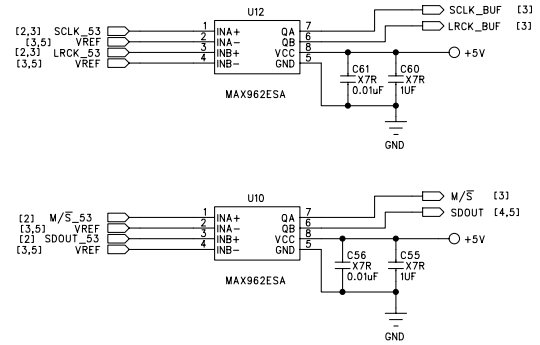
U12

[2,3] SCLK_53
[3,5] VREF
[2,3] LRCK_53
[3,5] VREF

1 INA+
2 INA−
3 INB+
4 INB−

QA 7
QB 6
VCC 8
GND 5

MAX962ESA

SCLK_BUF [3]
LRCK_BUF [3]

+5V

C61
X7R
0.01uF

C60
X7R
1UF

GND

U10

[2] M/$\overline{S}$_53
[3,5] VREF
[2] SDOUT_53
[3,5] VREF

1 INA+
2 INA−
3 INB+
4 INB−

QA 7
QB 6
VCC 8
GND 5

MAX962ESA

M/$\overline{S}$ [3]
SDOUT [4,5]

+5V

C56
X7R
0.01uF

C55
X7R
1UF

GND